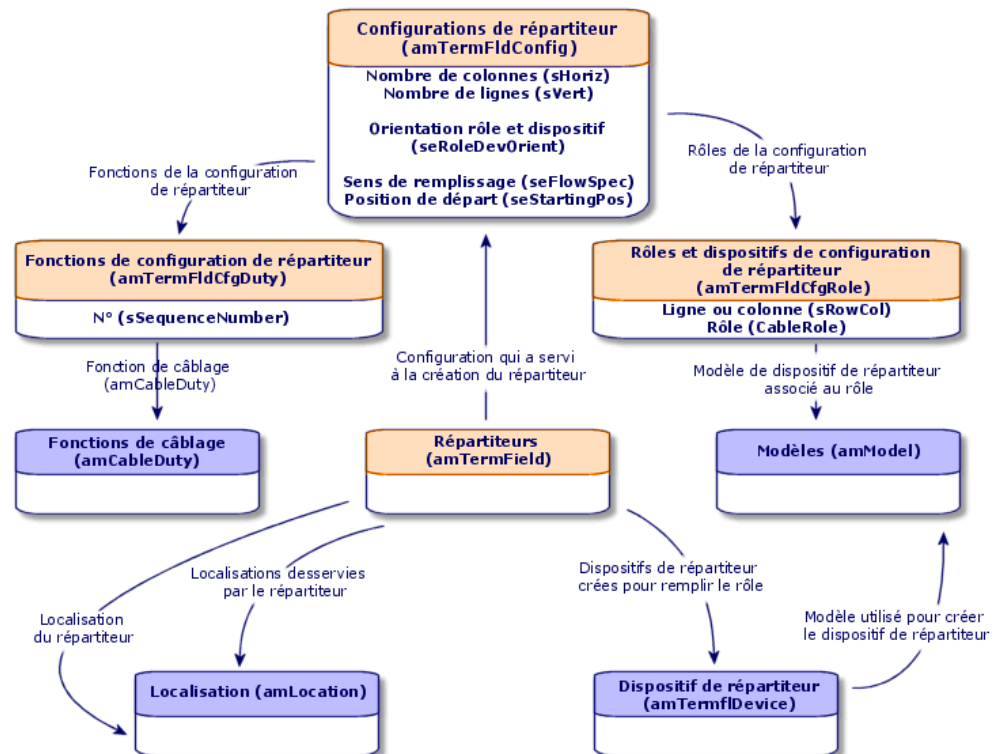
Configurations de répartiteur
(amTermFldConfig)

Nombre de colonnes (sHoriz)
Nombre de lignes (sVert)

Orientation rôle et dispositif
(seRoleDevOrient)

Sens de remplissage (seFlowSpec)
Position de départ (seStartingPos)

Fonctions de la configuration de répartiteur

Rôles de la configuration de répartiteur

Fonctions de configuration de répartiteur
(amTermFldCfgDuty)

N° (sSequenceNumber)

Rôles et dispositifs de configuration de répartiteur
(amTermFldCfgRole)

Ligne ou colonne (sRowCol)
Rôle (CableRole)

Fonction de câblage
(amCableDuty)

Configuration qui a servi à la création du répartiteur

Modèle de dispositif de répartiteur associé au rôle

Fonctions de câblage
(amCableDuty)

Répartiteurs
(amTermField)

Modèles (amModel)

Localisations desservies par le répartiteur

Dispositifs de répartiteur crées pour remplir le rôle

Localisation du répartiteur

Modèle utilisé pour créer le dispositif de répartiteur

Localisation (amLocation)

Dispositif de répartiteur
(amTermflDevice)